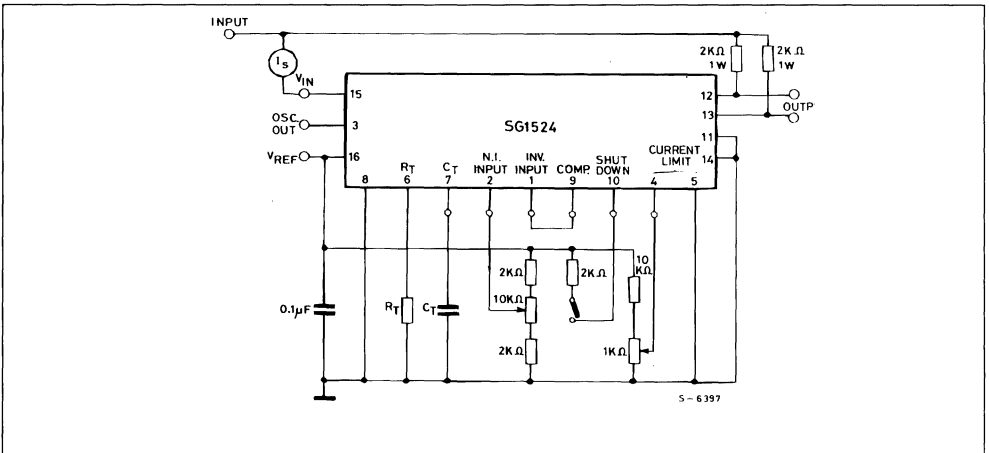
INPUT

$I_S$

$V_{IN}$

15

OSC OUT

3

$V_{REF}$

16

SG1524

2KΩ 1W

2KΩ 1W

12

13

OUTP

11

14

CURRENT LIMIT

8

$R_T$ 6

$C_T$ 7

N.I. INPUT 2

INV. INPUT 1

COMP. 9

SHUT DOWN 10

4

5

2KΩ

2KΩ

10 KΩ

10KΩ

2KΩ

1KΩ

0.1μF

$R_T$

$C_T$

S - 6397